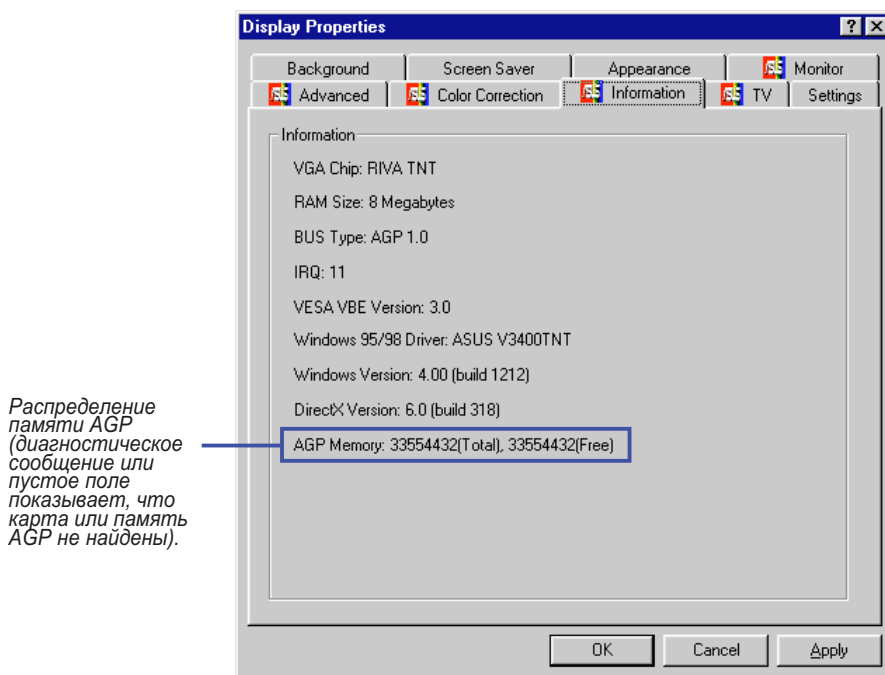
Display Properties

?

Background | Screen Saver | Appearance | Monitor
Advanced | Color Correction | Information | TV | Settings

Information

VGA Chip: RIVA TNT

RAM Size: 8 Megabytes

BUS Type: AGP 1.0

IRQ: 11

VESA VBE Version: 3.0

Windows 95/98 Driver: ASUS V3400TNT

Windows Version: 4.00 (build 1212)

DirectX Version: 6.0 (build 318)

AGP Memory: 33554432(Total), 33554432(Free)

Распределение памяти AGP (диагностическое сообщение или пустое поле показывает, что карта или память AGP не найдены).

OK | Cancel | Apply